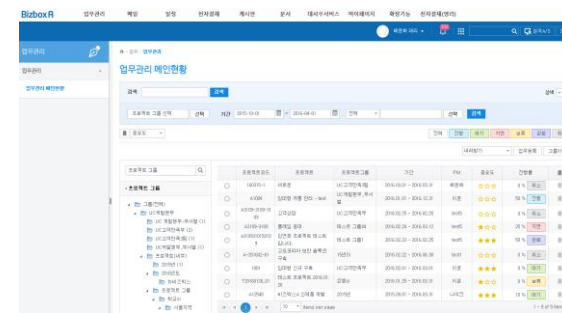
BizboxA 업무관리 메일 일정 전자결재 게시판 문서 대사우서비스 마이페이지 확장기능 전자결재(영리)

업무관리

업무관리

업무관리 메인현황

업무관리 메인현황

검색 검색

프로젝트 그룹 선택 선택 기간 2015-10-01 ~ 2016-04-01 전체 선택 검색

중요도

프로젝트 그룹

프로젝트 그룹

| | 프로젝트코드 | 프로젝트명 | 프로젝트그룹 | 기간 | PM | 중요도 | 진행률 |
|---|---|---|---|---|---|---|---|
| | | | | | | | |

1

10 items per page